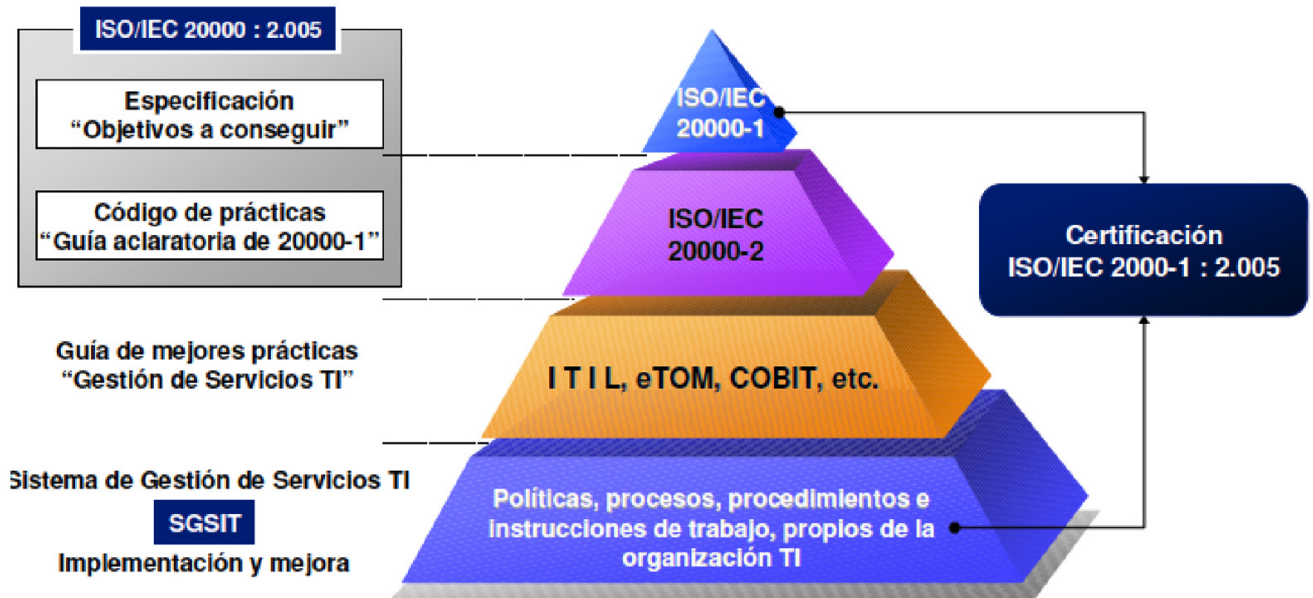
ISO/IEC 20000 : 2.005

Especificación
“Objetivos a conseguir”

Código de prácticas
“Guía aclaratoria de 20000-1”

ISO/IEC
20000-1

ISO/IEC
20000-2

Certificación
ISO/IEC 2000-1 : 2.005

Guía de mejores prácticas
“Gestión de Servicios TI”

I T I L, eTOM, COBIT, etc.

Sistema de Gestión de Servicios TI

SGSIT

Implementación y mejora

Políticas, procesos, procedimientos e instrucciones de trabajo, propios de la organización TI